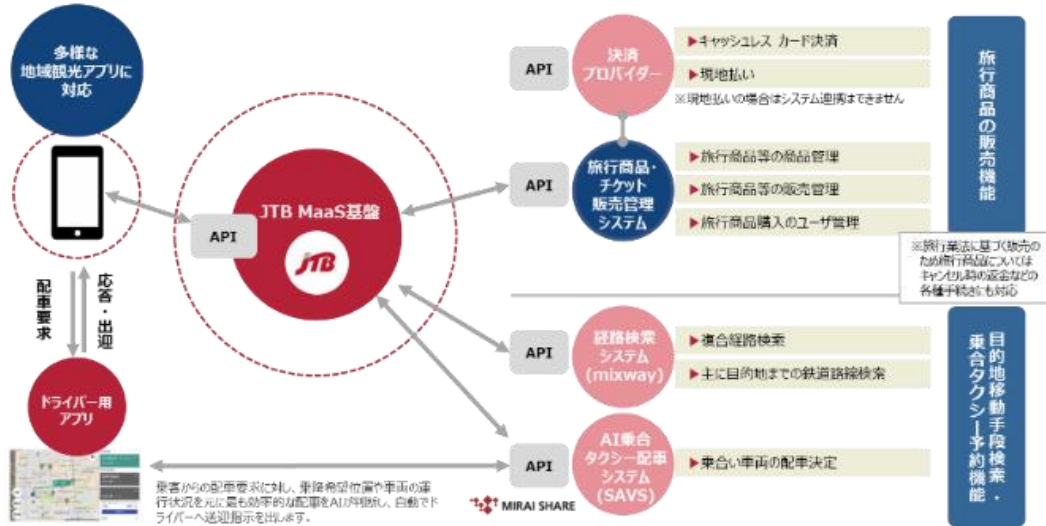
多様な地域観光アプリに対応

配車要求

応答・出迎

ドライバー用アプリ

API

JTB MaaS基盤

JTB

API

決済プロバイダー

▶キャッシュレス カード決済

▶現地払い

※現地払いの場合はシステム連携できません

API

旅行商品・チケット販売管理システム

▶旅行商品等の商品管理

▶旅行商品等の販売管理

▶旅行商品購入のユーザ管理

旅行商品の販売機能

※旅行業法に基づく販売のため旅行商品についてはキャンセル時の返金などの各種手続きにも対応

API

経路検索システム（mixway）

▶複合経路検索

▶主に目的地までの鉄道路線検索

API

AI乗合タクシー配車システム（SAVS）

▶乗合い車両の配車決定

目的地移動手段検索・乗合タクシー予約機能

乗客からの配車要求に対し、乗降希望位置や車両の走行状況を元に最も効率的な配車をAIが判断し、自動でドライバーへ送迎指示を出します。

MIRAI SHARE